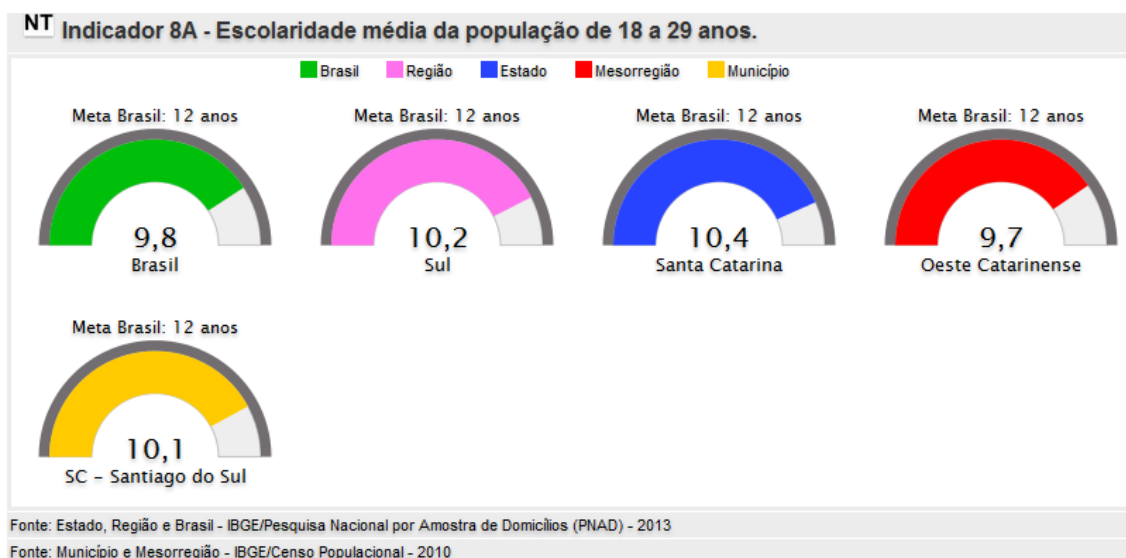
NT Indicador 8A - Escolaridade média da população de 18 a 29 anos.

Brasil Região Estado Mesorregião Município

Meta Brasil: 12 anos
9,8
Brasil

Meta Brasil: 12 anos
10,2
Sul

Meta Brasil: 12 anos
10,4
Santa Catarina

Meta Brasil: 12 anos
9,7
Oeste Catarinense

Meta Brasil: 12 anos
10,1
SC – Santiago do Sul

Fonte: Estado, Região e Brasil - IBGE/Pesquisa Nacional por Amostra de Domicílios (PNAD) - 2013
Fonte: Município e Mesorregião - IBGE/Censo Populacional - 2010